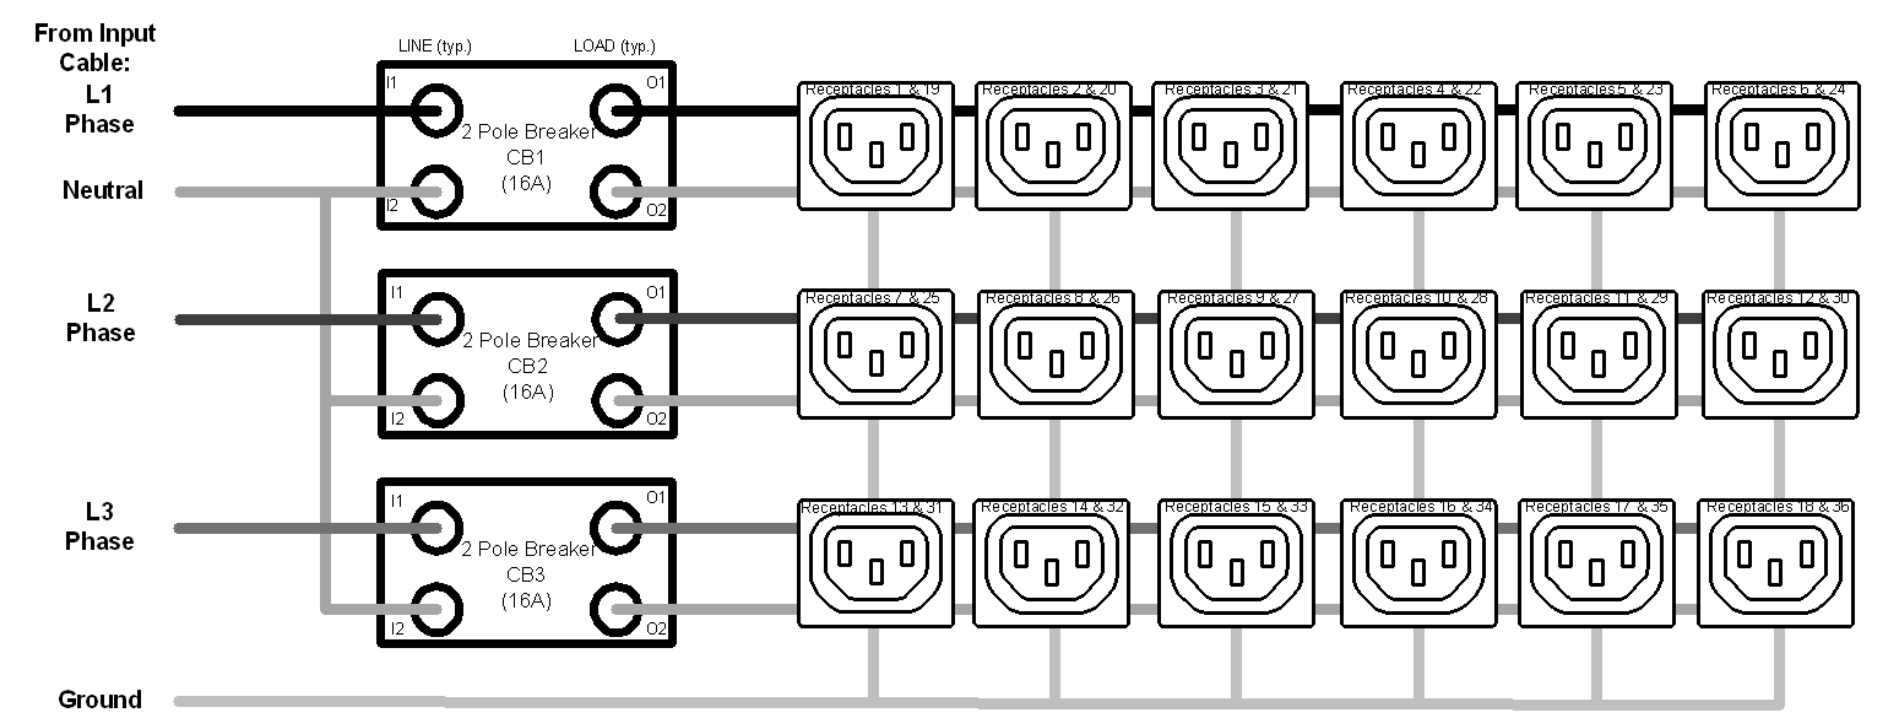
From Input Cable:

L1 Phase

Neutral

L2 Phase

L3 Phase

Ground

LINE (typ.)

LOAD (typ.)

I1

O1

2 Pole Breaker CB1 (16A)

I2

O2

I1

O1

2 Pole Breaker CB2 (16A)

I2

O2

I1

O1

2 Pole Breaker CB3 (16A)

I2

O2

Receptacles 1 & 19

Receptacles 2 & 20

Receptacles 3 & 21

Receptacles 4 & 22

Receptacles 5 & 23

Receptacles 6 & 24

Receptacles 7 & 25

Receptacles 8 & 26

Receptacles 9 & 27

Receptacles 10 & 28

Receptacles 11 & 29

Receptacles 12 & 30

Receptacles 13 & 31

Receptacles 14 & 32

Receptacles 15 & 33

Receptacles 16 & 34

Receptacles 17 & 35

Receptacles 18 & 36